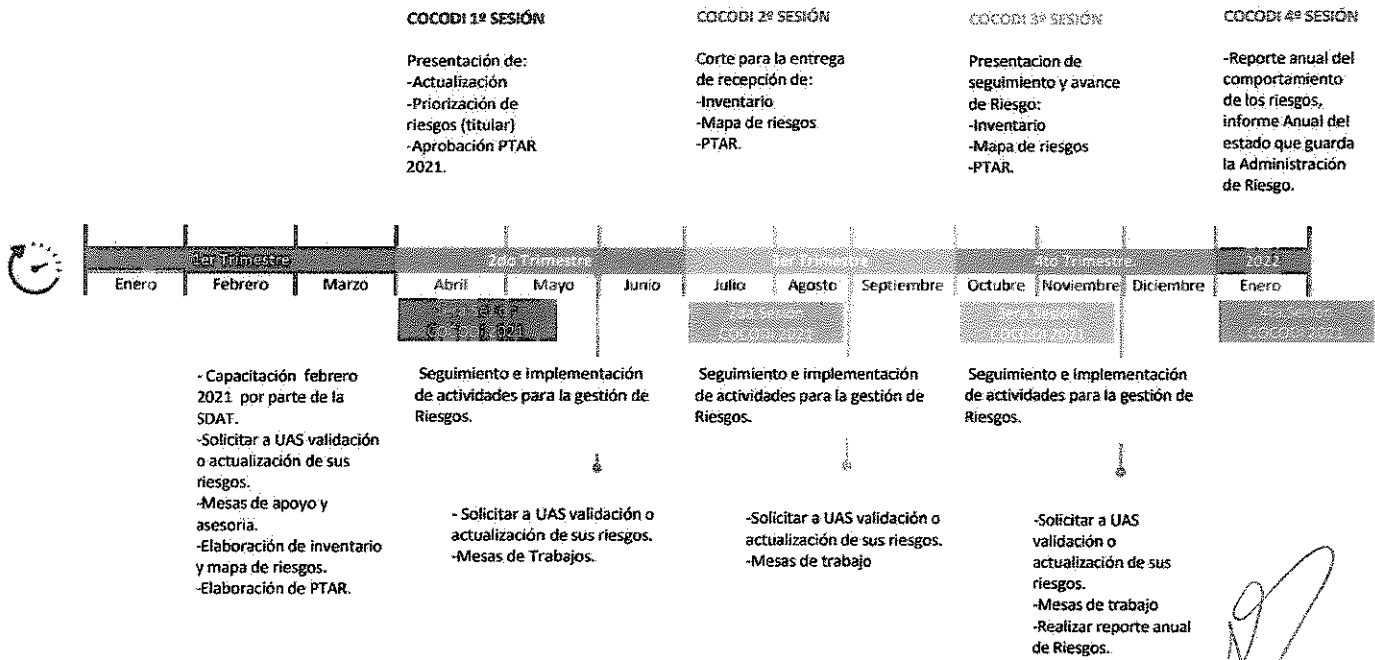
COCODI 1º SESIÓN

Presentación de:
-Actualización
-Priorización de riesgos (titular)
-Aprobación PTAR 2021.

COCODI 2º SESIÓN

Corte para la entrega de recepción de:
-Inventario
-Mapa de riesgos
-PTAR.

COCODI 3º SESIÓN

Presentacion de seguimiento y avance de Riesgo:
-Inventario
-Mapa de riesgos
-PTAR.

COCODI 4º SESIÓN

-Reporte anual del comportamiento de los riesgos, informe Anual del estado que guarda la Administración de Riesgo.

1er Trimestre | 2do Trimestre | 3er Trimestre | 4to Trimestre | 2022

Enero | Febrero | Marzo | Abril | Mayo | Junio | Julio | Agosto | Septiembre | Octubre | Noviembre | Diciembre | Enero

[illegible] COCODI 2021

2da Sesión COCODI 2021

3era Sesión COCODI 2021

4ta Sesión COCODI 2022

- Capacitación febrero 2021 por parte de la SDAT.
-Solicitar a UAS validación o actualización de sus riesgos.
-Mesas de apoyo y asesoria.
-Elaboración de inventario y mapa de riesgos.
-Elaboración de PTAR.

Seguimiento e implementación de actividades para la gestión de Riesgos.

Seguimiento e implementación de actividades para la gestión de Riesgos.

Seguimiento e implementación de actividades para la gestión de Riesgos.

- Solicitar a UAS validación o actualización de sus riesgos.
-Mesas de Trabajos.

-Solicitar a UAS validación o actualización de sus riesgos.
-Mesas de trabajo

-Solicitar a UAS validación o actualización de sus riesgos.
-Mesas de trabajo
-Realizar reporte anual de Riesgos.